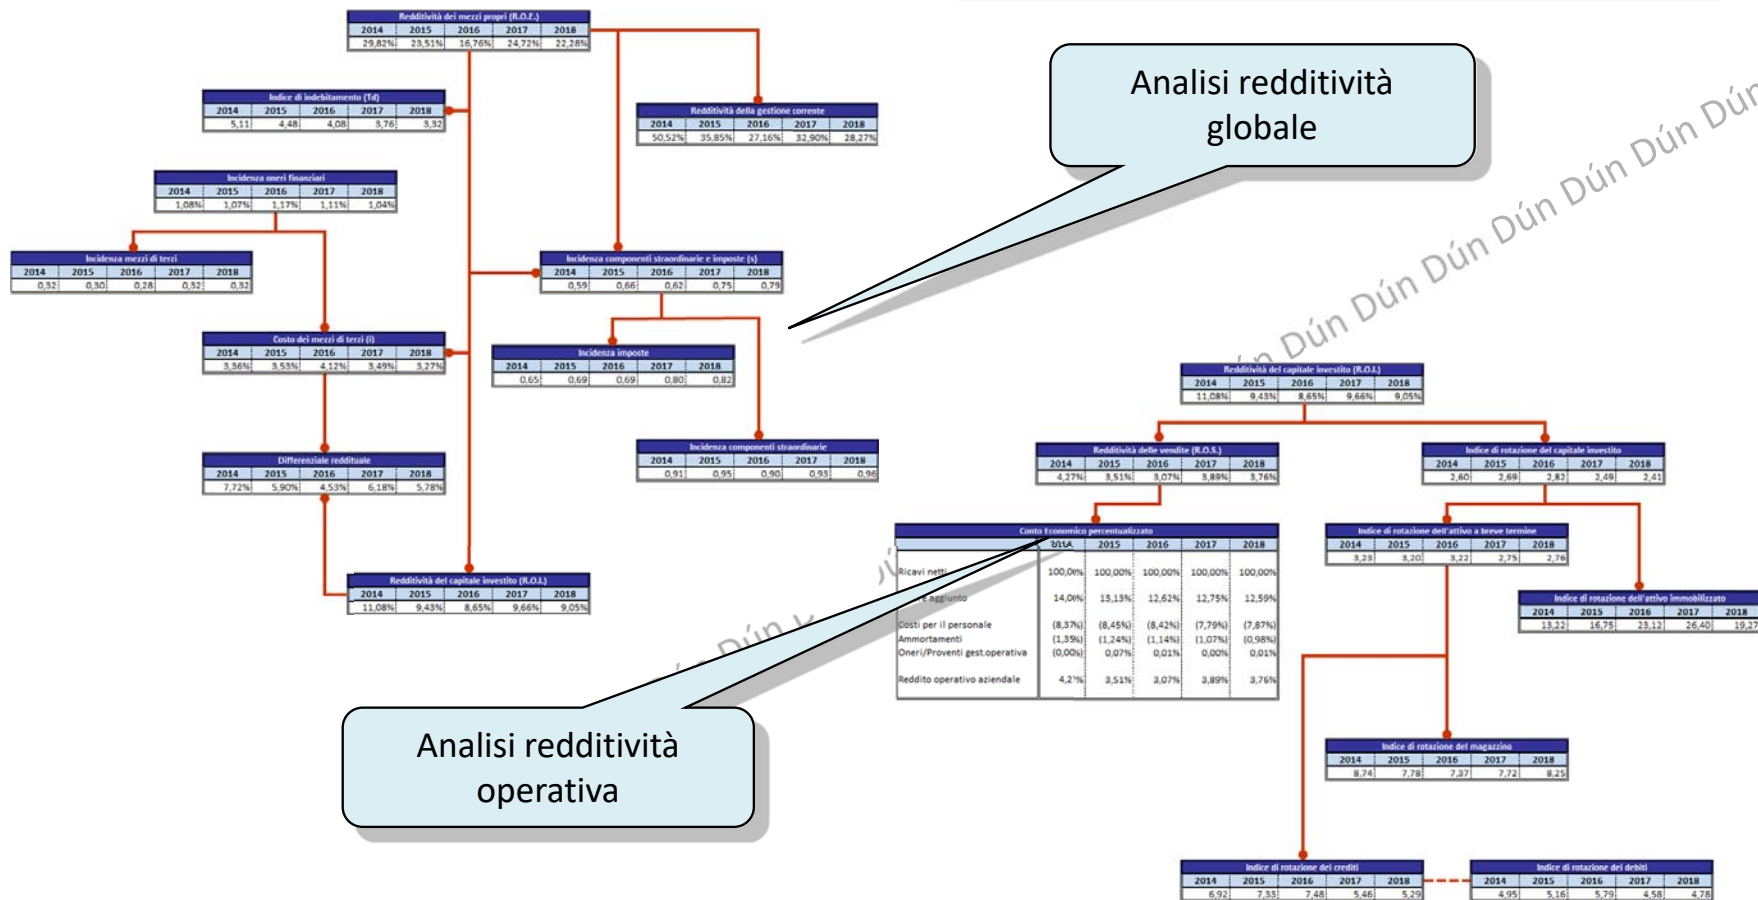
Redditività dei mezzi propri (R.O.E.)

| 2014 | 2015 | 2016 | 2017 | 2018 |
|---|---|---|---|---|
| 29,82% | 23,51% | 16,76% | 24,72% | 22,28% |

Indice di indebitamento (Td)

| 2014 | 2015 | 2016 | 2017 | 2018 |
|---|---|---|---|---|
| 5,11 | 4,48 | 4,08 | 3,76 | 3,32 |

Redditività della gestione corrente

| 2014 | 2015 | 2016 | 2017 | 2018 |
|---|---|---|---|---|
| 50,52% | 35,85% | 27,16% | 32,90% | 28,27% |

Incidenza oneri finanziari

| 2014 | 2015 | 2016 | 2017 | 2018 |
|---|---|---|---|---|
| 1,08% | 1,07% | 1,17% | 1,11% | 1,04% |

Incidenza mezzi di terzi

| 2014 | 2015 | 2016 | 2017 | 2018 |
|---|---|---|---|---|
| 0,32 | 0,30 | 0,28 | 0,32 | 0,32 |

Incidenza componenti straordinarie e imposte (s)

| 2014 | 2015 | 2016 | 2017 | 2018 |
|---|---|---|---|---|
| 0,59 | 0,66 | 0,62 | 0,75 | 0,79 |

Costo dei mezzi di terzi (i)

| 2014 | 2015 | 2016 | 2017 | 2018 |
|---|---|---|---|---|
| 3,36% | 3,53% | 4,12% | 3,49% | 3,27% |

Incidenza imposte

| 2014 | 2015 | 2016 | 2017 | 2018 |
|---|---|---|---|---|
| 0,65 | 0,69 | 0,69 | 0,80 | 0,82 |

Incidenza componenti straordinarie

| 2014 | 2015 | 2016 | 2017 | 2018 |
|---|---|---|---|---|
| 0,91 | 0,95 | 0,90 | 0,93 | 0,96 |

Differenziale reddituale

| 2014 | 2015 | 2016 | 2017 | 2018 |
|---|---|---|---|---|
| 7,72% | 5,90% | 4,53% | 6,18% | 5,78% |

Redditività del capitale investito (R.O.I.)

| 2014 | 2015 | 2016 | 2017 | 2018 |
|---|---|---|---|---|
| 11,08% | 9,43% | 8,65% | 9,66% | 9,05% |

Analisi redditività globale

Redditività del capitale investito (R.O.I.)

| 2014 | 2015 | 2016 | 2017 | 2018 |
|---|---|---|---|---|
| 11,08% | 9,43% | 8,65% | 9,66% | 9,05% |

Redditività delle vendite (R.O.S.)

| 2014 | 2015 | 2016 | 2017 | 2018 |
|---|---|---|---|---|
| 4,27% | 3,51% | 3,07% | 3,89% | 3,76% |

Indice di rotazione del capitale investito

| 2014 | 2015 | 2016 | 2017 | 2018 |
|---|---|---|---|---|
| 2,60 | 2,69 | 2,82 | 2,49 | 2,41 |

Conto Economico percentualizzato

| | 2014 | 2015 | 2016 | 2017 | 2018 |
|---|---|---|---|---|---|
| Ricavi netti | 100,00% | 100,00% | 100,00% | 100,00% | 100,00% |
| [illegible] aggiunto | 14,00% | 13,13% | 12,62% | 12,75% | 12,59% |
| Costi per il personale | (8,37%) | (8,45%) | (8,42%) | (7,79%) | (7,87%) |
| Ammortamenti | (1,35%) | (1,24%) | (1,14%) | (1,07%) | (0,98%) |
| Oneri/Proventi gest.operativa | (0,00%) | 0,07% | 0,01% | 0,00% | 0,01% |
| Reddito operativo aziendale | 4,27% | 3,51% | 3,07% | 3,89% | 3,76% |

Indice di rotazione dell'attivo a breve termine

| 2014 | 2015 | 2016 | 2017 | 2018 |
|---|---|---|---|---|
| 3,23 | 3,20 | 3,22 | 2,75 | 2,76 |

Indice di rotazione dell'attivo immobilizzato

| 2014 | 2015 | 2016 | 2017 | 2018 |
|---|---|---|---|---|
| 13,22 | 16,75 | 23,12 | 26,40 | 19,27 |

Indice di rotazione del magazzino

| 2014 | 2015 | 2016 | 2017 | 2018 |
|---|---|---|---|---|
| 8,74 | 7,78 | 7,37 | 7,72 | 8,25 |

Analisi redditività operativa

Indice di rotazione dei crediti

| 2014 | 2015 | 2016 | 2017 | 2018 |
|---|---|---|---|---|
| 6,92 | 7,33 | 7,48 | 5,46 | 5,29 |

Indice di rotazione dei debiti

| 2014 | 2015 | 2016 | 2017 | 2018 |
|---|---|---|---|---|
| 4,95 | 5,16 | 5,79 | 4,58 | 4,78 |

Dún Dún Dún Dún Dún Dún Dún Dún